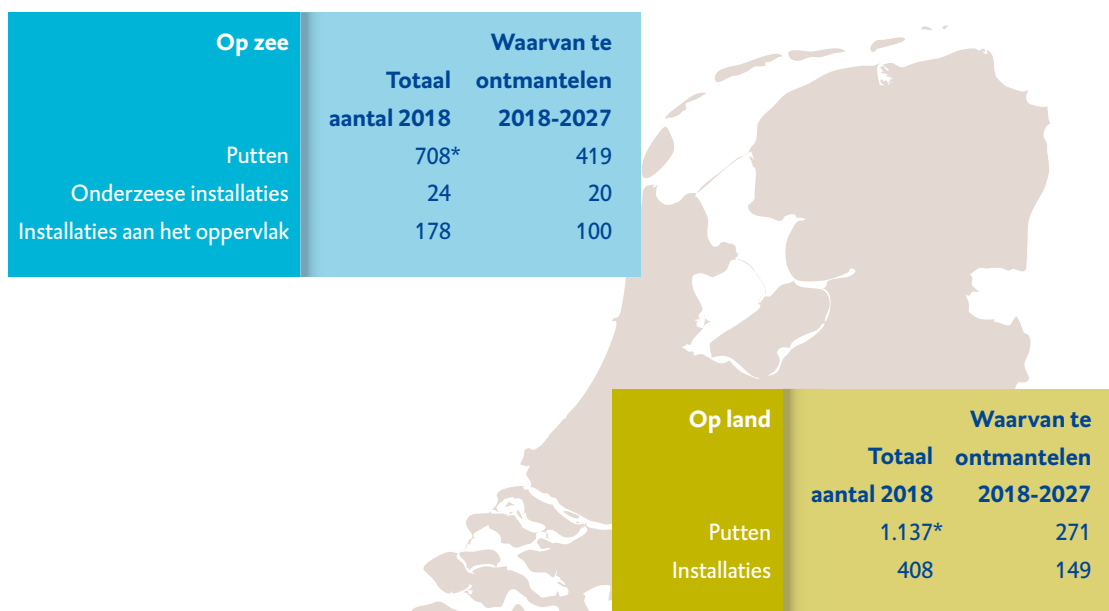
| Op zee | Totaal aantal 2018 | Waarvan te ontmantelen 2018-2027 |
|---|---|---|
| Putten | 708* | 419 |
| Onderzeese installaties | 24 | 20 |
| Installaties aan het oppervlak | 178 | 100 |

| Op land | Totaal aantal 2018 | Waarvan te ontmantelen 2018-2027 |
|---|---|---|
| Putten | 1.137* | 271 |
| Installaties | 408 | 149 |